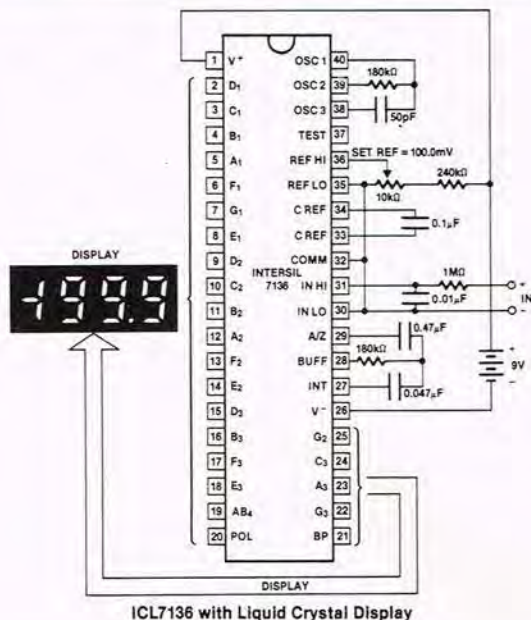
DISPLAY

-199.9

1 V+
2 D1
3 C1
4 B1
5 A1
6 F1
7 G1
8 E1
9 D2
10 C2
11 B2
12 A2
13 F2
14 E2
15 D3
16 B3
17 F3
18 E3
19 AB4
20 POL

OSC 1 40
OSC 2 39
OSC 3 38
TEST 37
REF HI 36
REF LO 35
C REF 34
C REF 33
COMM 32
IN HI 31
IN LO 30
A/Z 29
BUFF 28
INT 27
V- 26
G2 25
C3 24
A3 23
G3 22
BP 21

INTERSIL 7136

180kΩ
50pF
SET REF = 100.0mV
10kΩ
240kΩ
0.1μF
1MΩ
0.01μF
+
IN
-
0.47μF
180kΩ
0.047μF
+
9V
-

DISPLAY

ICL7136 with Liquid Crystal Display